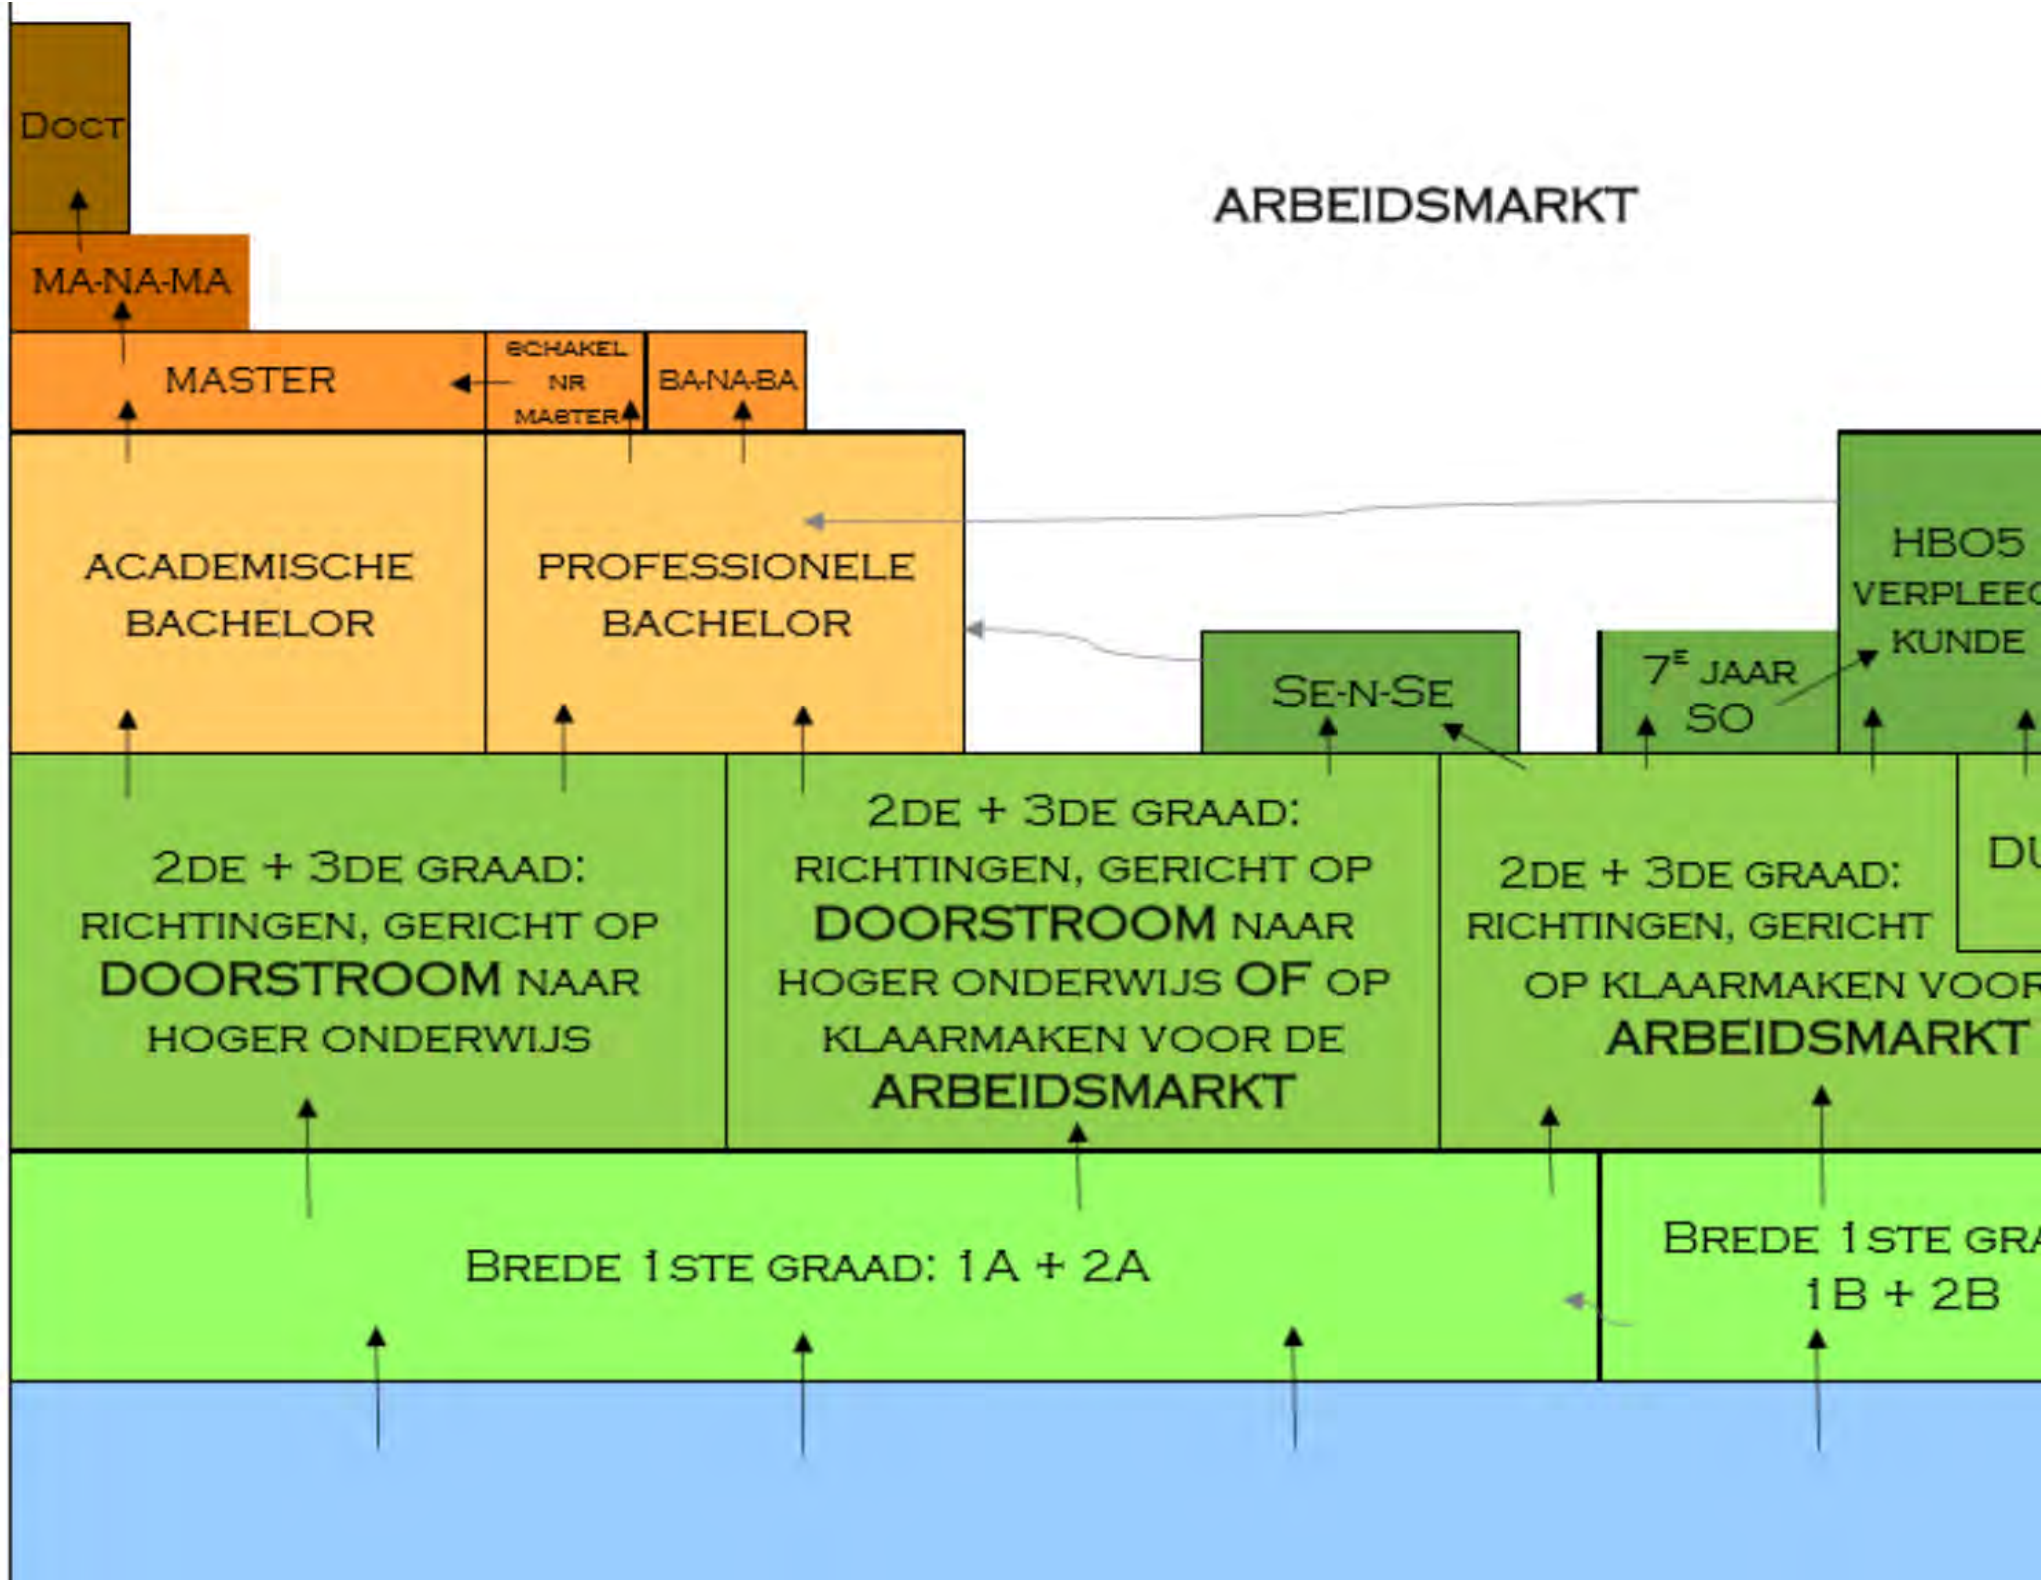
Doct

ARBEIDSMARKT

MA-NA-MA

MASTER

SCHAKEL NR MASTER

BA-NA-BA

ACADEMISCHE BACHELOR

PROFESSIONELE BACHELOR

HBO5 VERPLEEG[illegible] KUNDE

SE-N-SE

$7^E$ JAAR SO

2DE + 3DE GRAAD: RICHTINGEN, GERICHT OP DOORSTROOM NAAR HOGER ONDERWIJS

2DE + 3DE GRAAD: RICHTINGEN, GERICHT OP DOORSTROOM NAAR HOGER ONDERWIJS OF OP KLAARMAKEN VOOR DE ARBEIDSMARKT

2DE + 3DE GRAAD: RICHTINGEN, GERICHT OP KLAARMAKEN VOOR ARBEIDSMARKT

DU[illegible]

BREDE 1STE GRAAD: 1A + 2A

BREDE 1STE GRA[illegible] 1B + 2B